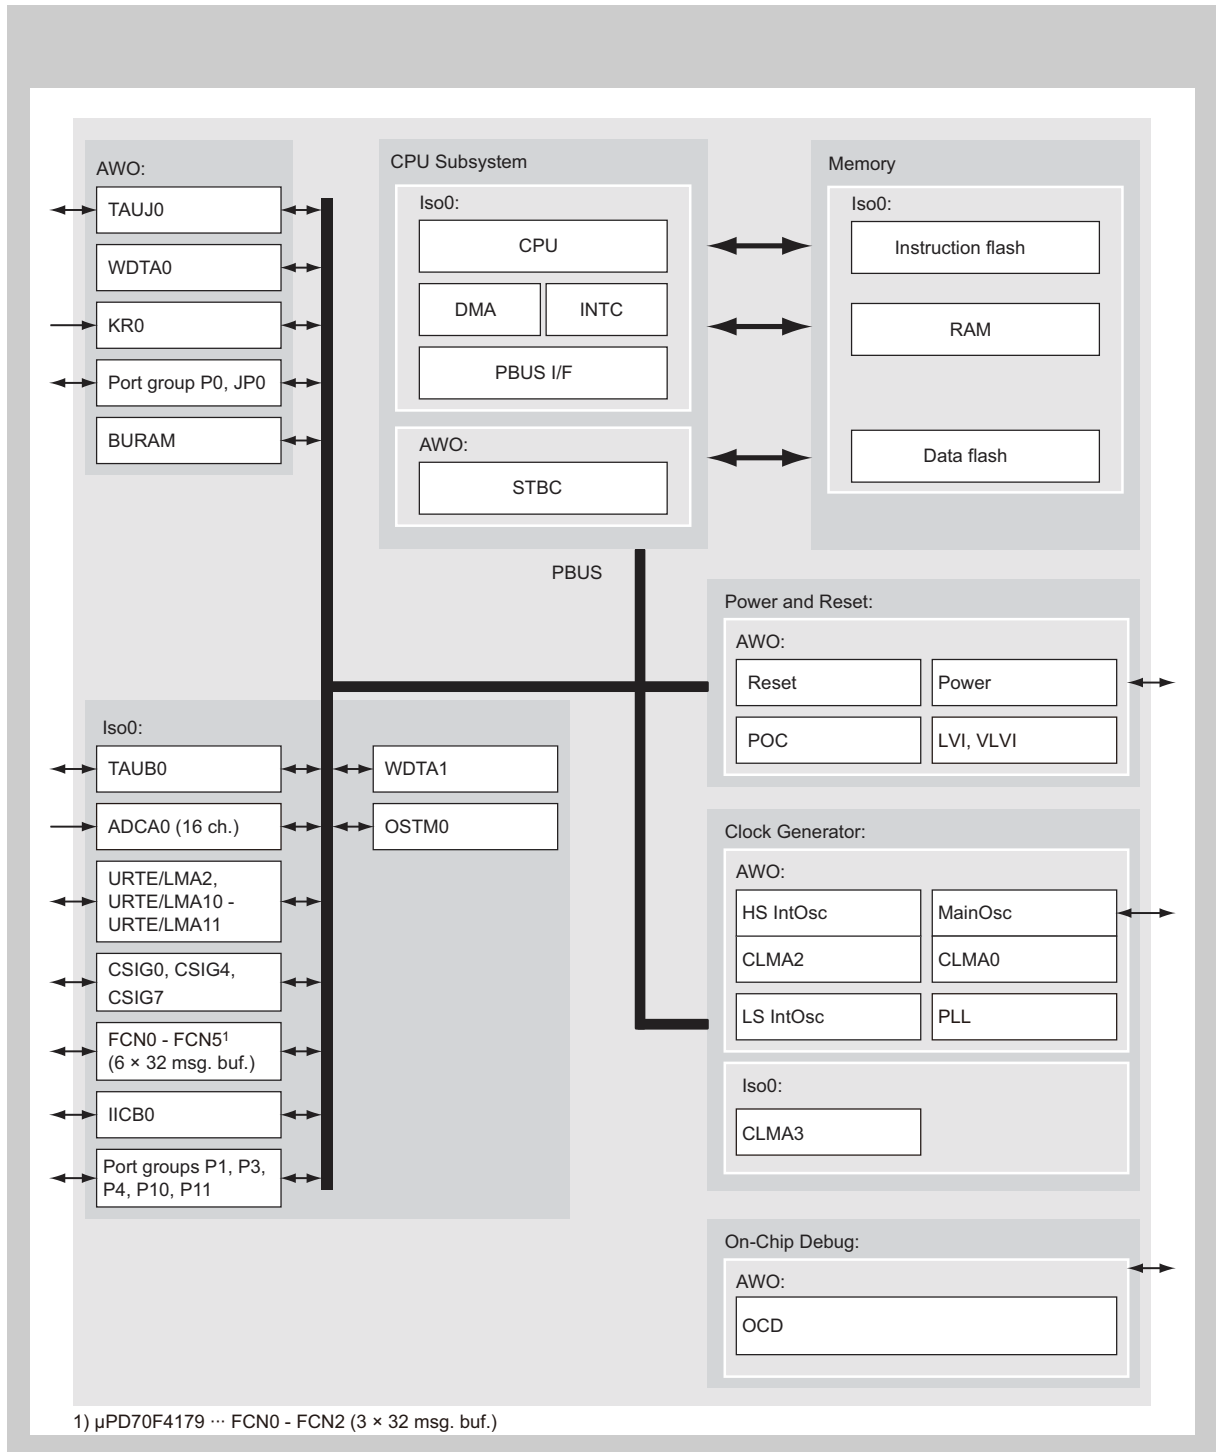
AWO:

TAUJ0

WDTA0

KR0

Port group P0, JP0

BURAM

CPU Subsystem

Iso0:

CPU

DMA

INTC

PBUS I/F

AWO:

STBC

Memory

Iso0:

Instruction flash

RAM

Data flash

PBUS

Power and Reset:

AWO:

Reset

Power

POC

LVI, VLVI

Iso0:

TAUB0

ADCA0 (16 ch.)

URTE/LMA2, URTE/LMA10 - URTE/LMA11

CSIG0, CSIG4, CSIG7

FCN0 - FCN5$^1$ (6 × 32 msg. buf.)

IICB0

Port groups P1, P3, P4, P10, P11

WDTA1

OSTM0

Clock Generator:

AWO:

HS IntOsc

MainOsc

CLMA2

CLMA0

LS IntOsc

PLL

Iso0:

CLMA3

On-Chip Debug:

AWO:

OCD

1) μPD70F4179 ··· FCN0 - FCN2 (3 × 32 msg. buf.)